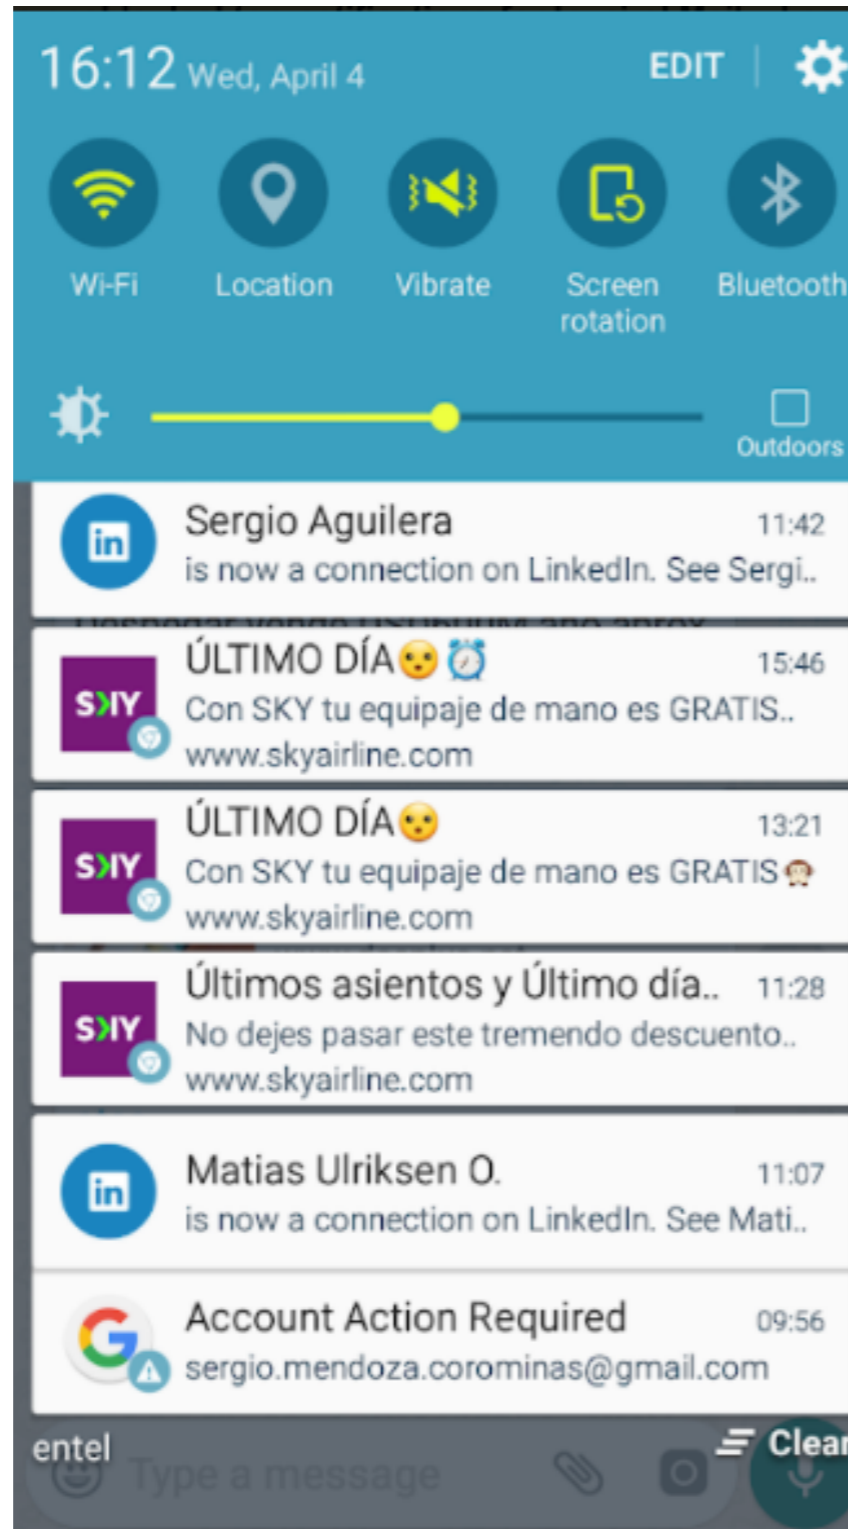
16:12 Wed, April 4

EDIT

Wi-Fi

Location

Vibrate

Screen rotation

Bluetooth

Outdoors

in

Sergio Aguilera 11:42
is now a connection on LinkedIn. See Sergi..

SKY

ÚLTIMO DÍA😮⏰ 15:46
Con SKY tu equipaje de mano es GRATIS..
www.skyairline.com

SKY

ÚLTIMO DÍA😮 13:21
Con SKY tu equipaje de mano es GRATIS🙊
www.skyairline.com

SKY

Últimos asientos y Último día.. 11:28
No dejes pasar este tremendo descuento..
www.skyairline.com

in

Matias Ulriksen O. 11:07
is now a connection on LinkedIn. See Mati..

Account Action Required 09:56
sergio.mendoza.corominas@gmail.com

entel

Type a message

Clear